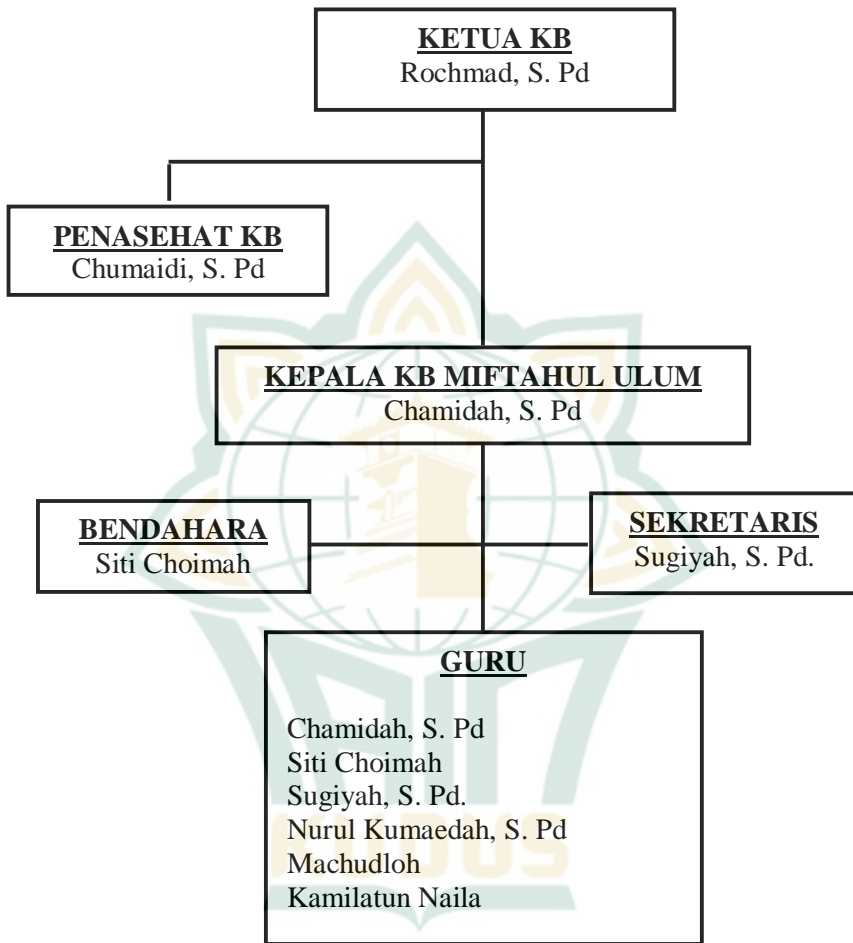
**KETUA KB**
Rochmad, S. Pd

**PENASEHAT KB**
Chumaidi, S. Pd

**KEPALA KB MIFTAHUL ULUM**
Chamidah, S. Pd

**BENDAHARA**
Siti Choimah

**SEKRETARIS**
Sugiyah, S. Pd.

**GURU**

Chamidah, S. Pd
Siti Choimah
Sugiyah, S. Pd.
Nurul Kumaedah, S. Pd
Machudloh
Kamilatun Naila